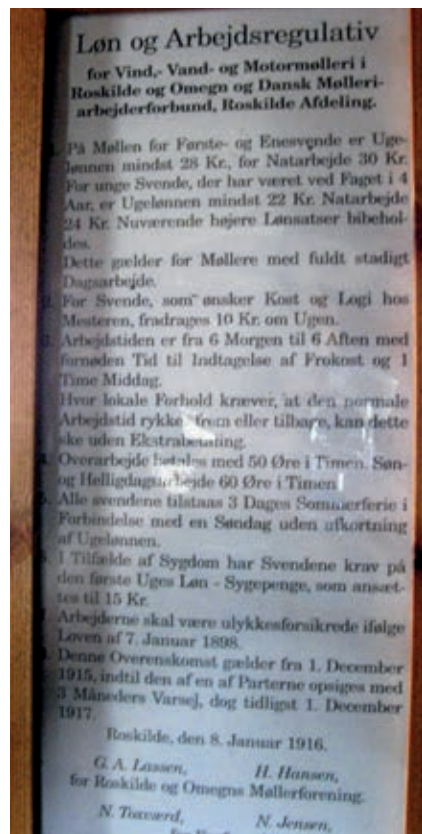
Løn og Arbejdsregulativ

for Vind,- Vand- og Motormøllerì i Roskilde og Omegn og Dansk Møllerì-arbejderforbund, Roskilde Afdeling.

1. På Møllen for Første- og Enesvende er Ugelønnen mindst 28 Kr., for Natarbejde 30 Kr. For unge Svende, der har været ved Faget i 4 Aar, er Ugelønnen mindst 22 Kr. Natarbejde 24 Kr. Nuværende højere Lønsatser bibeholdes.

Dette gælder for Møllere med fuldt stadigt Dagsarbejde.

2. For Svende, som ønsker Kost og Logi hos Mesteren, fradrages 10 Kr. om Ugen.

3. Arbejdstiden er fra 6 Morgen til 6 Aften med fornøden Tid til Indtagelse af Frokost og 1 Time Middag.

Hvor lokale Forhold kræver, at den normale Arbejdstid rykkes frem eller tilbage, kan dette ske uden Ekstrabetaling.

4. Overarbejde betales med 50 Øre i Timen. Søn- og Helligdagsarbejde 60 Øre i Timen

5. Alle svendene tilstaas 3 Dages Sommerferie i Forbindelse med en Søndag uden afkortning af Ugelønnen.

6. I Tilfælde af Sygdom har Svendene krav på den første Uges Løn - Sygepenge, som ansættes til 15 Kr.

7. Arbejderne skal være ulykkesforsikrede ifølge Loven af 7. Januar 1898.

8. Denne Overenskomst gælder fra 1. December 1915, indtil den af en af Parterne opsiges med 3 Måneders Varsel, dog tidligst 1. December 1917.

Roskilde, den 8. Januar 1916.

G. A. Lassen, H. Hansen,
for Roskilde og Omegns Møllerforening.

N. Toxværd, N. Jensen,
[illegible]